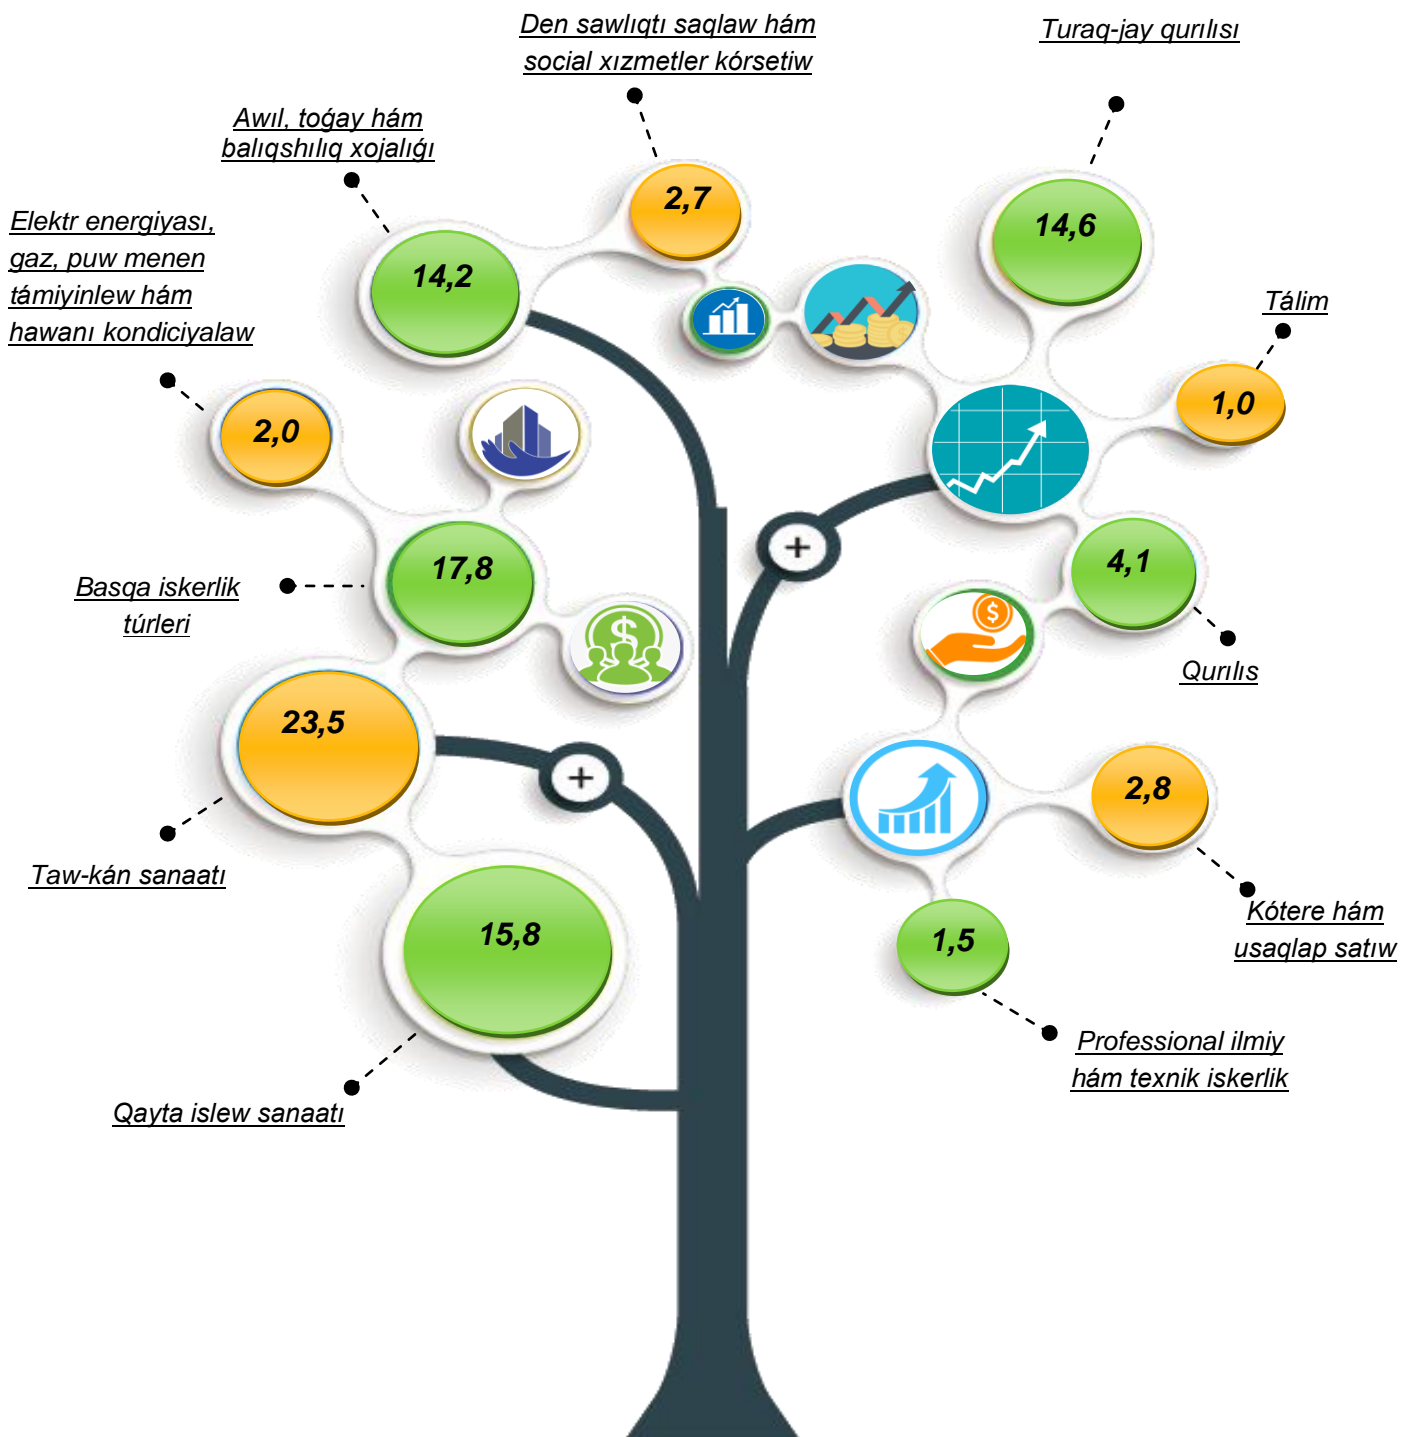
Den sawlıqtı saqlaw hám social xızmetler kórsetiw

Turaq-jay qurılısı

Awıl, toǵay hám balıqshılıq xojalıǵı

2,7

14,6

14,2

Elektr energiyası, gaz, puw menen támiyinlew hám hawanı kondiciyalaw

Tálim

1,0

2,0

17,8

Basqa iskerlik túrleri

4,1

Qurılıs

23,5

2,8

Taw-kán sanaatı

Kótere hám usaqlap satıw

15,8

1,5

Professional ilmiy hám texnik iskerlik

Qayta islew sanaatı